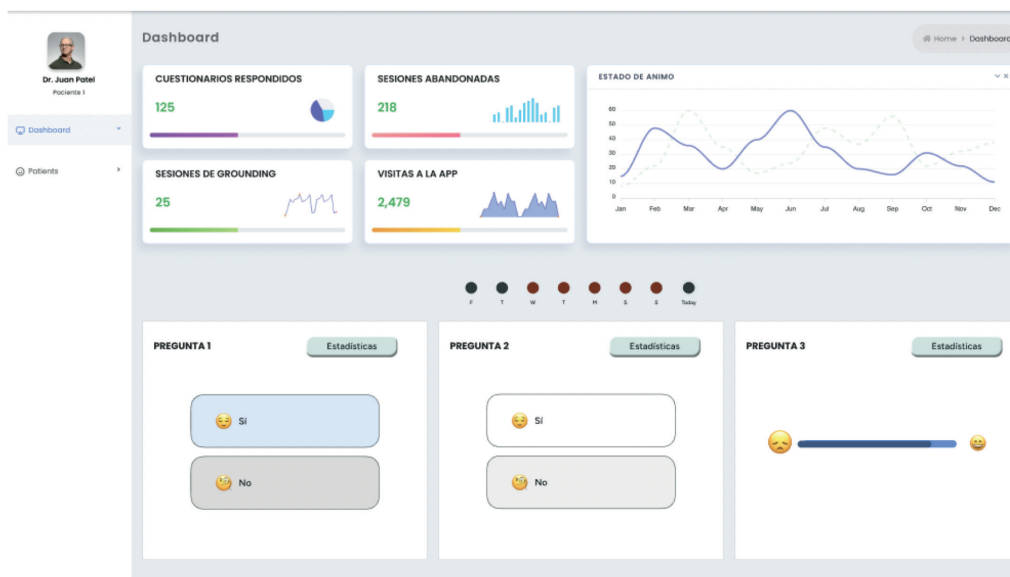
Dr. Juan Patel
Paciente 1

Dashboard

Patients

Dashboard

Home > Dashboard

CUESTIONARIOS RESPONDIDOS
125

SESIONES ABANDONADAS
218

SESIONES DE GROUNDING
25

VISITAS A LA APP
2,479

ESTADO DE ANIMO

| 60 |
|---|
| 50 |
| 40 |
| 30 |
| 20 |
| 10 |
| 0 |

Jan Feb Mar Apr May Jun Jul Aug Sep Oct Nov Dec

F T W T M S S Today

PREGUNTA 1
Estadísticas
Sí
No

PREGUNTA 2
Estadísticas
Sí
No

PREGUNTA 3
Estadísticas